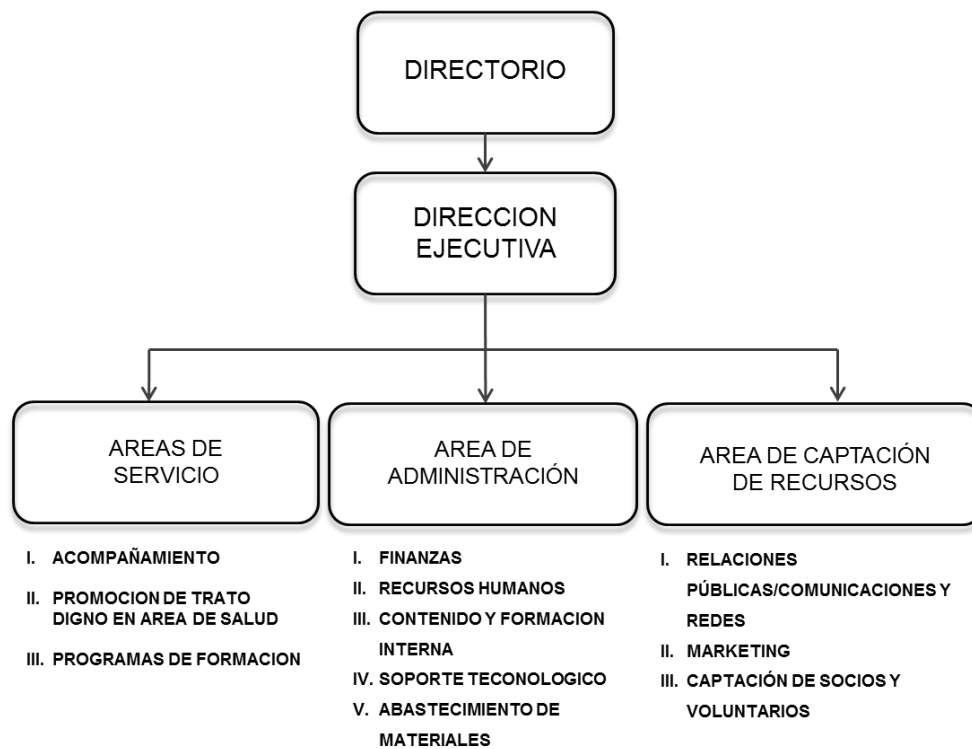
DIRECTORIO

DIRECCION EJECUTIVA

AREAS DE SERVICIO

AREA DE ADMINISTRACIÓN

AREA DE CAPTACIÓN DE RECURSOS

I. ACOMPAÑAMIENTO
II. PROMOCION DE TRATO DIGNO EN AREA DE SALUD
III. PROGRAMAS DE FORMACION

I. FINANZAS
II. RECURSOS HUMANOS
III. CONTENIDO Y FORMACION INTERNA
IV. SOPORTE TECONOLOGICO
V. ABASTECIMIENTO DE MATERIALES

I. RELACIONES PÚBLICAS/COMUNICACIONES Y REDES
II. MARKETING
III. CAPTACIÓN DE SOCIOS Y VOLUNTARIOS